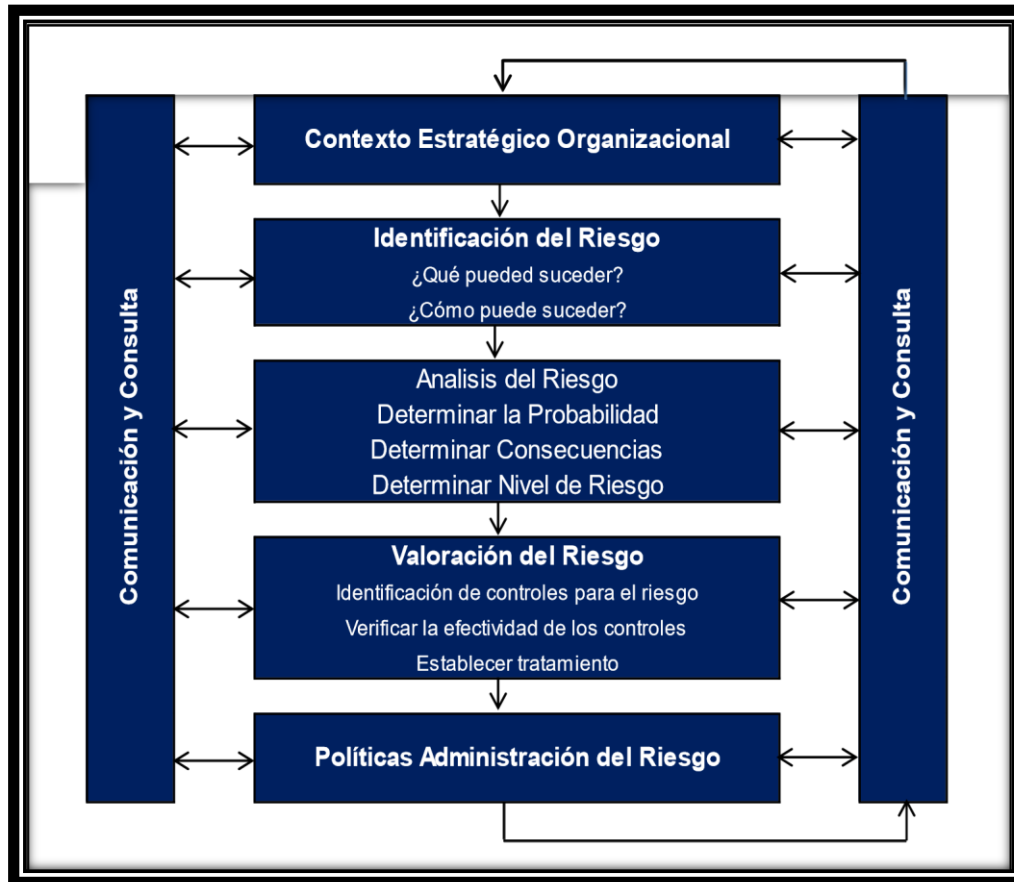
Comunicación y Consulta

Contexto Estratégico Organizacional

Identificación del Riesgo
¿Qué pueded suceder?
¿Cómo puede suceder?

Analisis del Riesgo
Determinar la Probabilidad
Determinar Consecuencias
Determinar Nivel de Riesgo

Valoración del Riesgo
Identificación de controles para el riesgo
Verificar la efectividad de los controles
Establecer tratamiento

Políticas Administración del Riesgo

Comunicación y Consulta